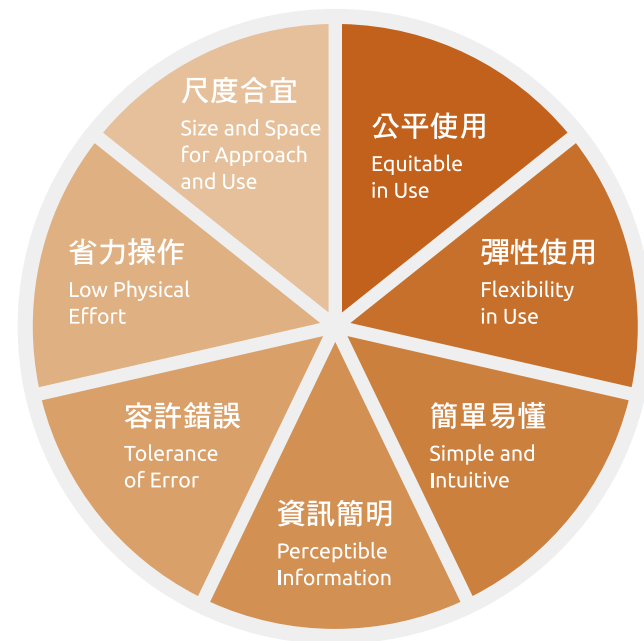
公平使用
Equitable in Use

彈性使用
Flexibility in Use

簡單易懂
Simple and Intuitive

資訊簡明
Perceptible Information

容許錯誤
Tolerance of Error

省力操作
Low Physical Effort

尺度合宜
Size and Space for Approach and Use